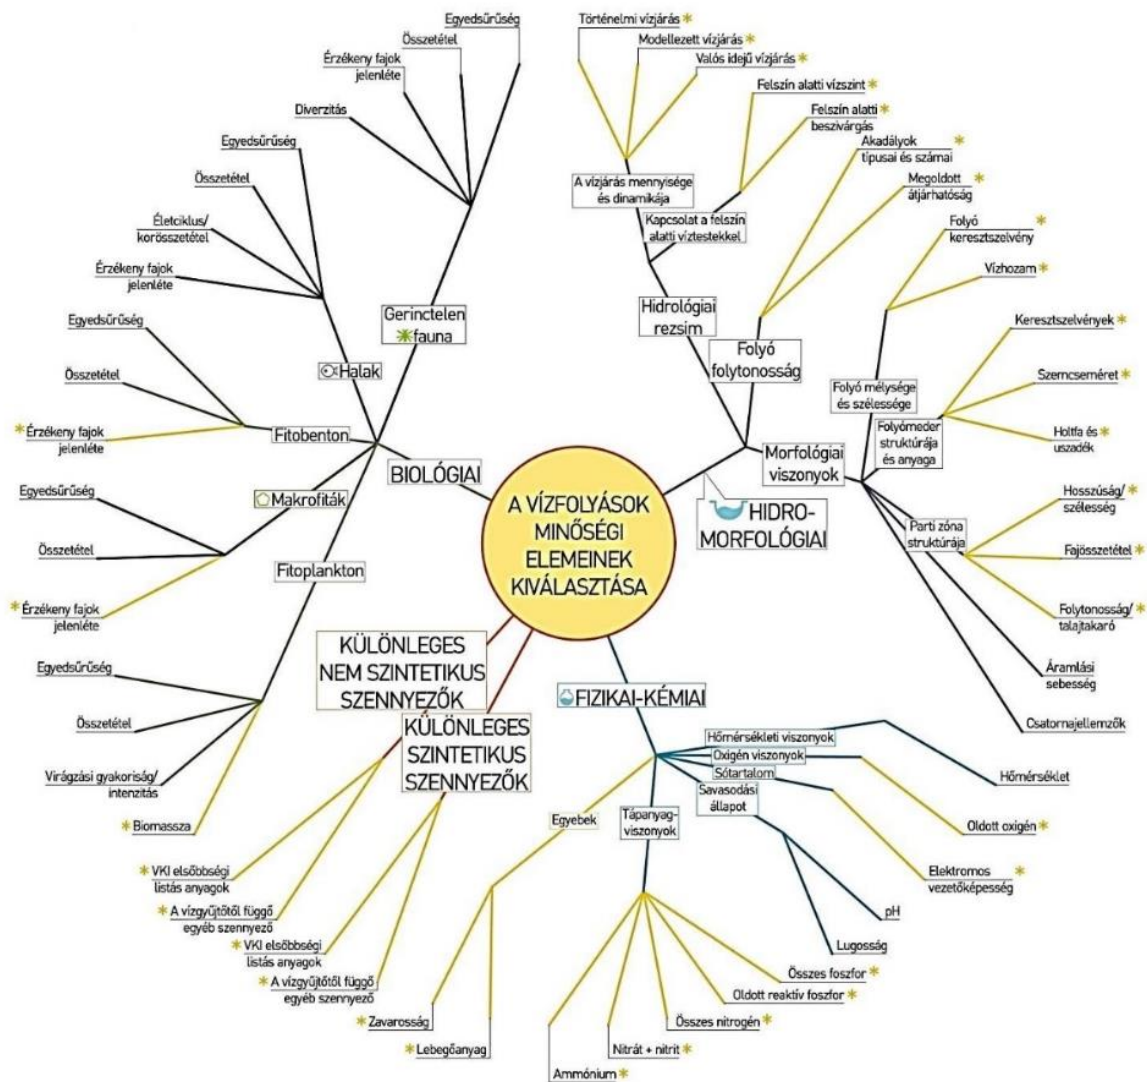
A VÍZFOLYÁSOK MINŐSÉGI ELEMEINEK KIVÁLASZTÁSA

BIOLÓGIAI

Gerinctelen fauna
Diverzitás
Érzékeny fajok jelenléte
Összetétel
Egyedsűrűség
Egyedsűrűség
Összetétel
Életciklus/ korösszetétel
Érzékeny fajok jelenléte

Halak

Fitobenton
Egyedsűrűség
Összetétel
Érzékeny fajok jelenléte

Makrofiták
Egyedsűrűség
Összetétel
Érzékeny fajok jelenléte

Fitoplankton
Egyedsűrűség
Összetétel
Virágzási gyakoriság/ intenzitás
Biomassza

HIDRO-MORFOLÓGIAI

Hidrológiai rezsim
A vízjárás mennyisége és dinamikája
Történelmi vízjárás
Modellezett vízjárás
Valós idejű vízjárás
Kapcsolat a felszín alatti víztestekkel
Felszín alatti vízszint
Felszín alatti beszivárgás

Folyó folytonosság
Akadályok típusai és számai
Megoldott átjárhatóság

Morfológiai viszonyok
Folyó mélysége és szélessége
Folyó keresztszelvény
Vízhozam
Folyómeder struktúrája és anyaga
Keresztszelvények
Szemcseméret
Holtfa és uszadék
Parti zóna struktúrája
Hosszúság/ szélesség
Fajösszetétel
Folytonosság/ talajtakaró
Áramlási sebesség
Csatornajellemzők

FIZIKAI-KÉMIAI

Hőmérsékleti viszonyok
Hőmérséklet
Oxigén viszonyok
Oldott oxigén
Sótartalom
Elektromos vezetőképesség
Savasodási állapot
pH
Lugosság
Tápanyag-viszonyok
Összes foszfor
Oldott reaktív foszfor
Összes nitrogén
Nitrát + nitrit
Ammónium
Egyebek
Zavarosság
Lebegőanyag

KÜLÖNLEGES NEM SZINTETIKUS SZENNYEZŐK
VKI elsőbbségi listás anyagok
A vízgyűjtőtől függő egyéb szennyező

KÜLÖNLEGES SZINTETIKUS SZENNYEZŐK
VKI elsőbbségi listás anyagok
A vízgyűjtőtől függő egyéb szennyező